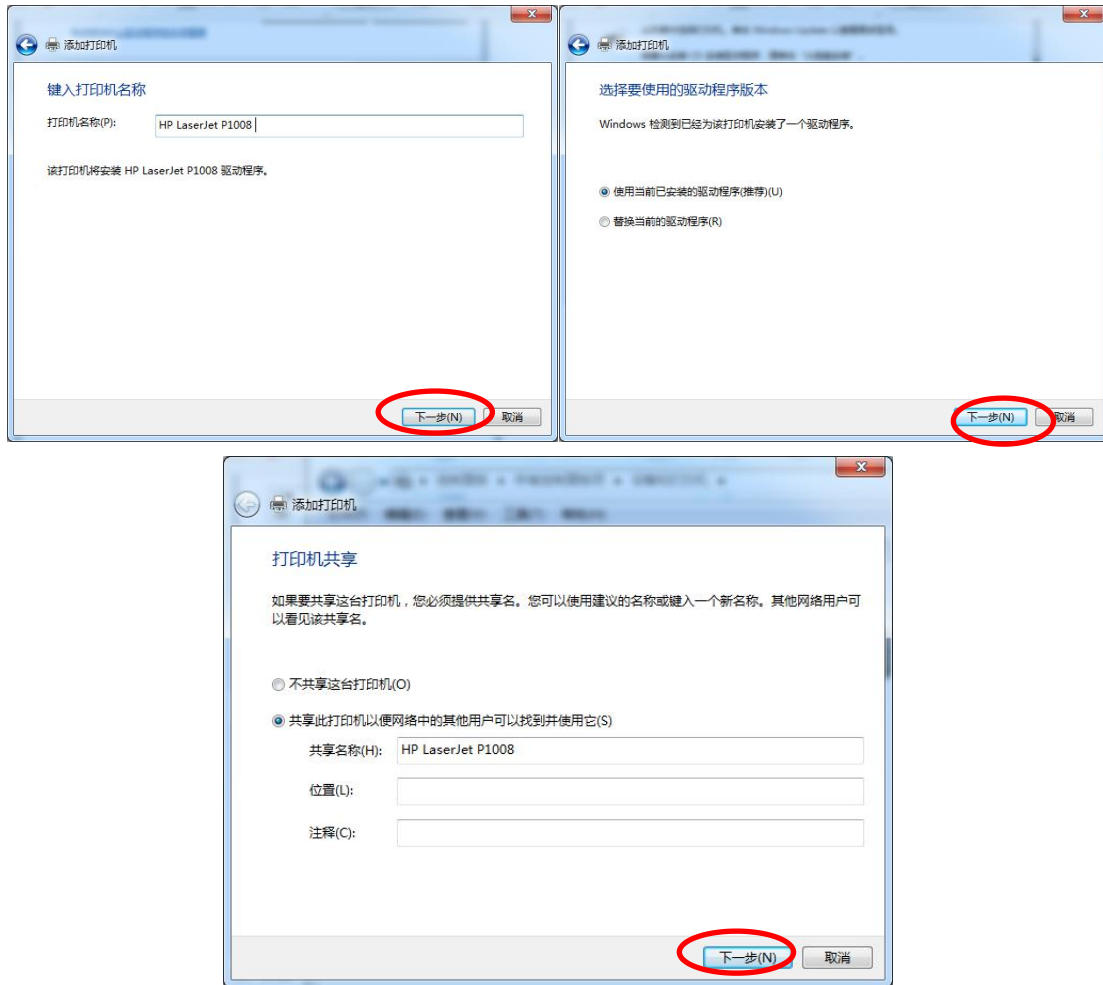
添加打印机

键入打印机名称

打印机名称(P): HP LaserJet P1008

该打印机将安装 HP LaserJet P1008 驱动程序。

下一步(N) 取消

添加打印机

选择要使用的驱动程序版本

Windows 检测到已经为该打印机安装了一个驱动程序。

使用当前已安装的驱动程序(推荐)(U)

替换当前的驱动程序(R)

下一步(N) 取消

添加打印机

打印机共享

如果要共享这台打印机，您必须提供共享名。您可以使用建议的名称或键入一个新名称。其他网络用户可以看见该共享名。

不共享这台打印机(O)

共享此打印机以便网络中的其他用户可以找到并使用它(S)

共享名称(H): HP LaserJet P1008

位置(L):

注释(C):

下一步(N) 取消